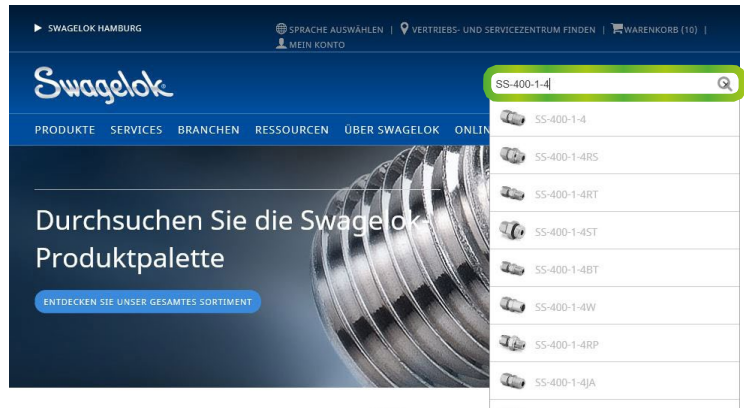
▶ SWAGELOK HAMBURG

SPRACHE AUSWÄHLEN | VERTRIEBS- UND SERVICEZENTRUM FINDEN | WARENKORB (10) | MEIN KONTO

Swagelok

SS-400-1-4

PRODUKTE SERVICES BRANCHEN RESSOURCEN ÜBER SWAGELOK ONLIN

SS-400-1-4
SS-400-1-4RS
SS-400-1-4RT
SS-400-1-4ST
SS-400-1-4BT
SS-400-1-4W
SS-400-1-4RP
SS-400-1-4JA

Durchsuchen Sie die Swagelok-Produktpalette

ENTDECKEN SIE UNSER GESAMTES SORTIMENT